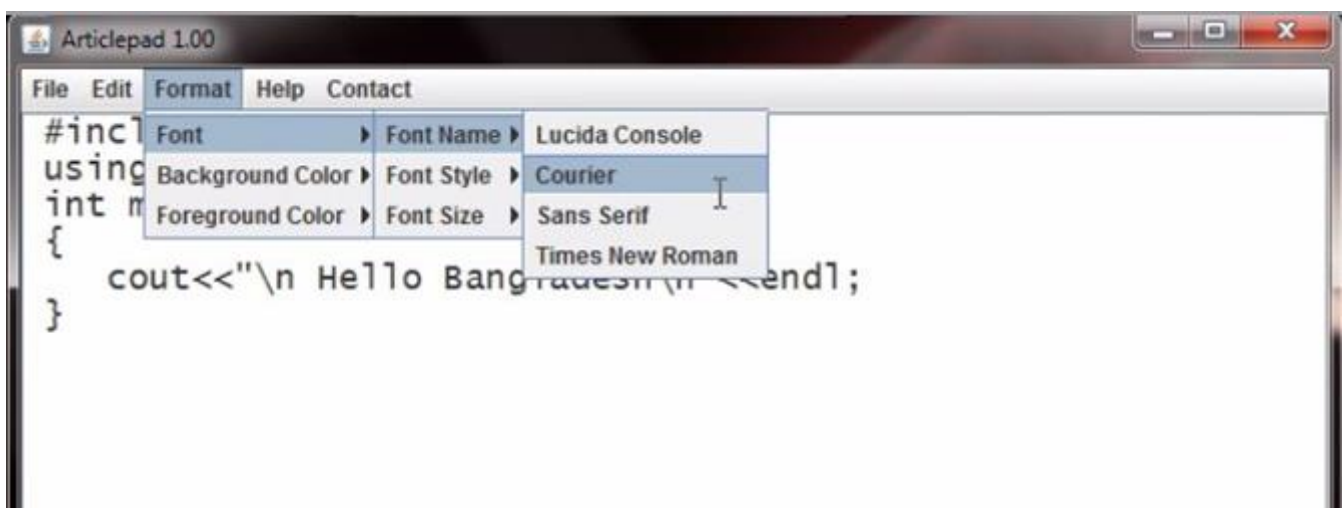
Articlepad 1.00

File Edit Format Help Contact

Font
Background Color
Foreground Color

Font Name
Font Style
Font Size

Lucida Console
Courier
Sans Serif
Times New Roman

#incl
using
int m
{
cout<<"\n Hello Bang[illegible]<<endl;
}